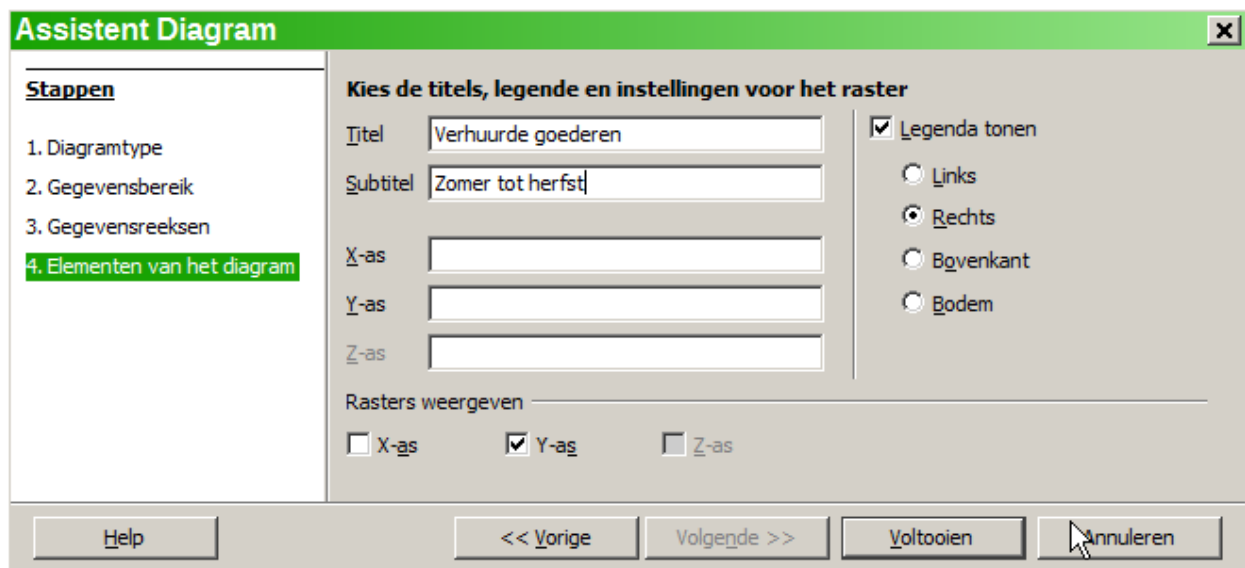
Assistent Diagram

Stappen

1. Diagramtype
2. Gegevensbereik
3. Gegevensreeksen
4. Elementen van het diagram

Kies de titels, legende en instellingen voor het raster

Titel Verhuurde goederen
Subtitel Zomer tot herfst

X-as
Y-as
Z-as

Legenda tonen
Links
Rechts
Bovenkant
Bodem

Rasters weergeven
X-as Y-as Z-as

Help << Vorige Volgende >> Voltooien Annuleren